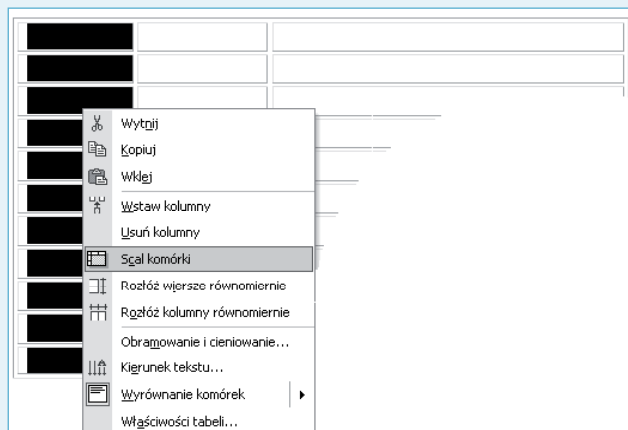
Wytnij
Kopiuj
Wklej
Wstaw kolumny
Usuń kolumny
Scal komórki
Rozłóż wiersze równomiernie
Rozłóż kolumny równomiernie
Obramowanie i cieniowanie...
Kierunek tekstu...
Wyrównanie komórek
Właściwości tabeli...